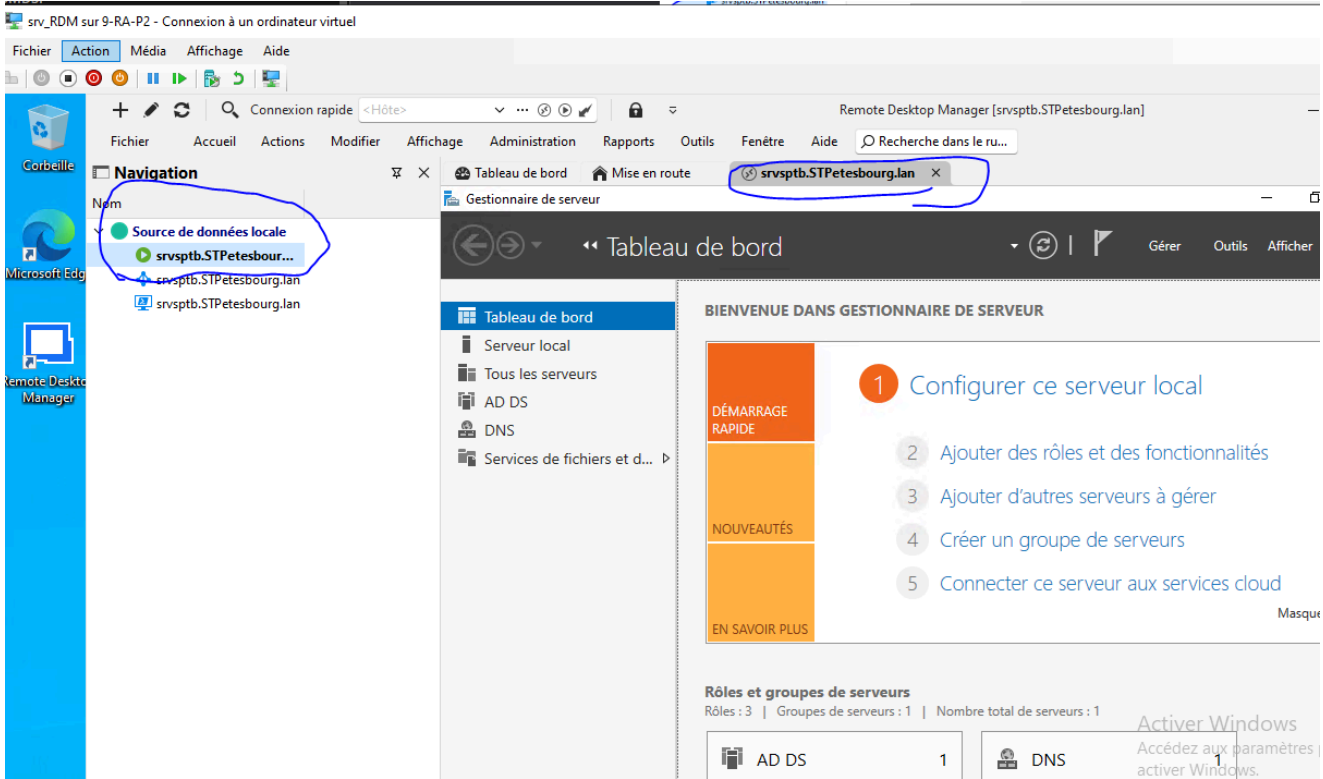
srv_RDM sur 9-RA-P2 - Connexion à un ordinateur virtuel

Fichier Action Média Affichage Aide

Corbeille

Microsoft Edge

Remote Desktop Manager

Connexion rapide <Hôte>

Remote Desktop Manager [srvsptb.STPetesbourg.lan]

Fichier Accueil Actions Modifier Affichage Administration Rapports Outils Fenêtre Aide Recherche dans le ru...

Navigation

Nom

Source de données locale

srvsptb.STPetesbour...

srvsptb.STPetesbourg.lan

srvsptb.STPetesbourg.lan

Tableau de bord Mise en route srvsptb.STPetesbourg.lan

Gestionnaire de serveur

Tableau de bord

Gérer Outils Afficher

Tableau de bord

Serveur local

Tous les serveurs

AD DS

DNS

Services de fichiers et d...

BIENVENUE DANS GESTIONNAIRE DE SERVEUR

DÉMARRAGE RAPIDE

NOUVEAUTÉS

EN SAVOIR PLUS

1 Configurer ce serveur local

2 Ajouter des rôles et des fonctionnalités

3 Ajouter d'autres serveurs à gérer

4 Créer un groupe de serveurs

5 Connecter ce serveur aux services cloud

Masque

Rôles et groupes de serveurs

Rôles : 3 | Groupes de serveurs : 1 | Nombre total de serveurs : 1

AD DS 1

DNS 1

Activer Windows

Accédez aux paramètres pour activer Windows.